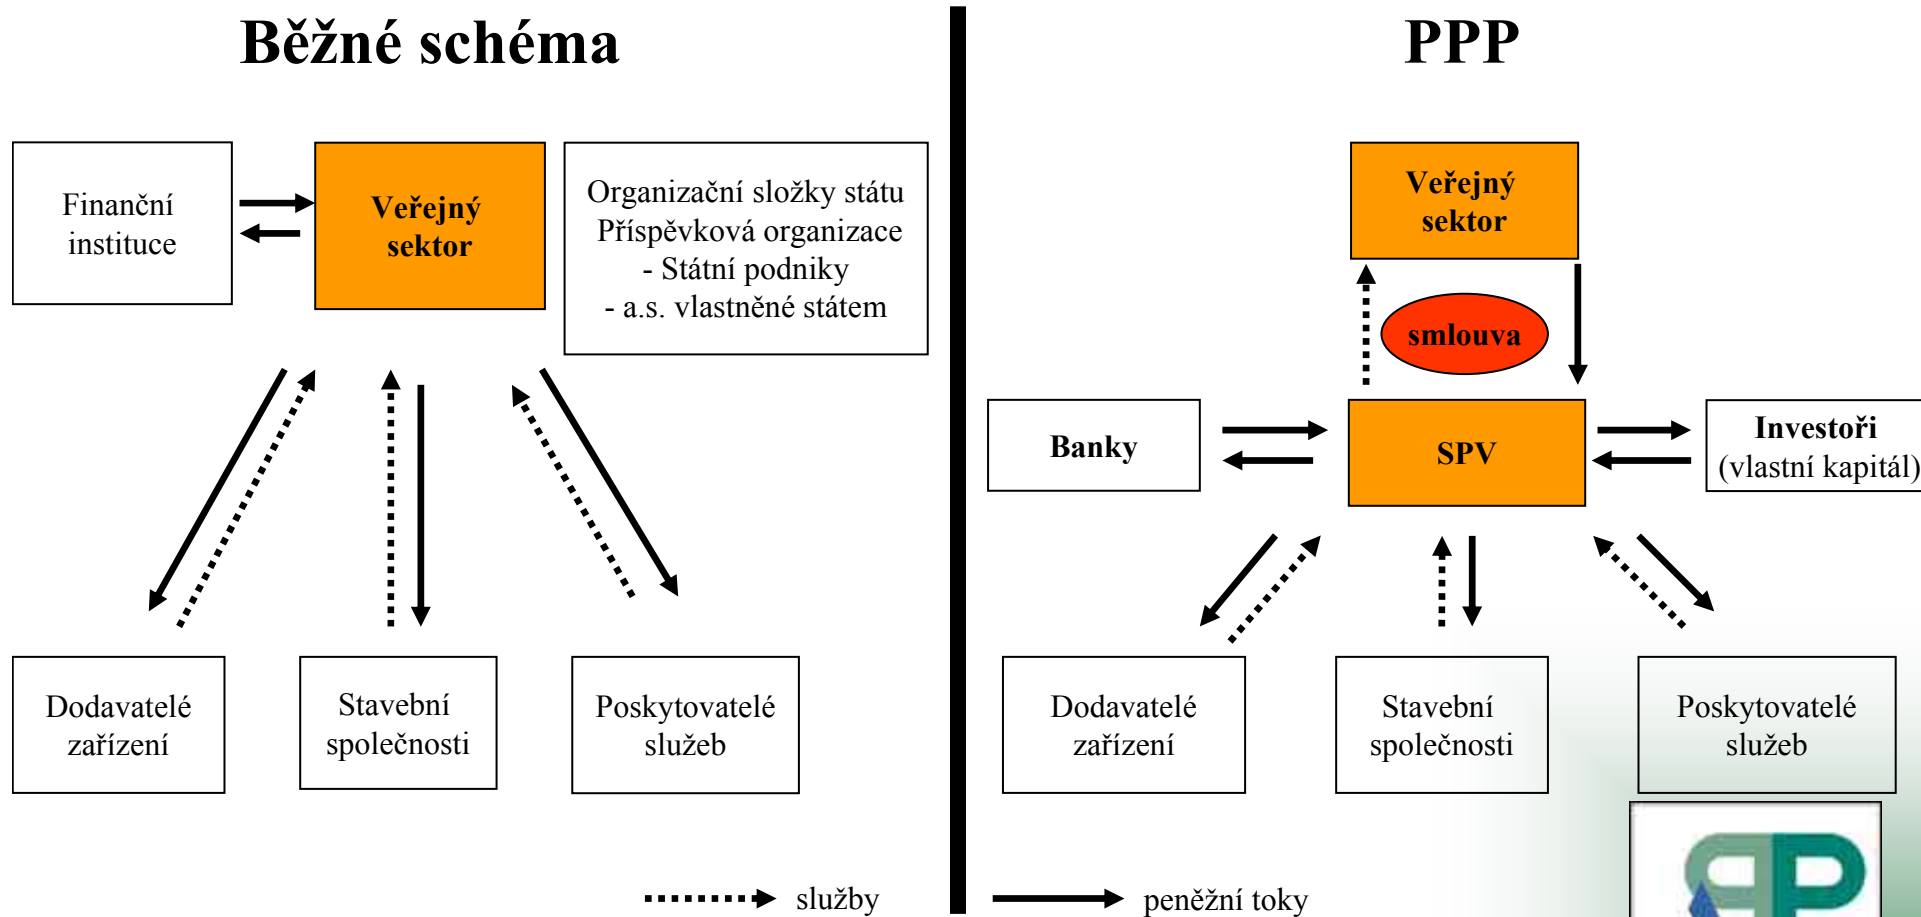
Běžné schéma

Finanční instituce

Veřejný sektor

Organizační složky státu
Příspěvková organizace
- Státní podniky
- a.s. vlastněné státem

Dodavatelé zařízení

Stavební společnosti

Poskytovatelé služeb

PPP

Veřejný sektor

smlouva

Banky

SPV

Investoři
(vlastní kapitál)

Dodavatelé zařízení

Stavební společnosti

Poskytovatelé služeb

služby

peněžní toky